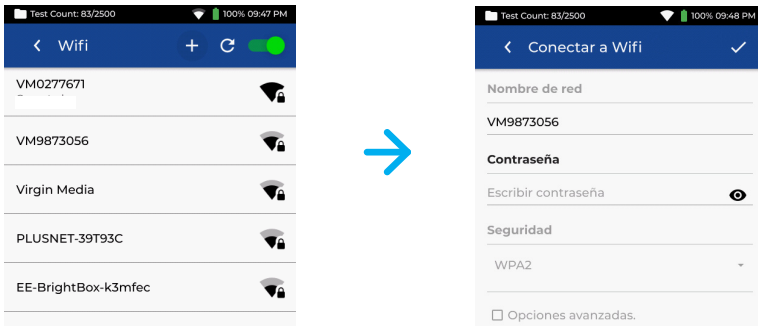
Test Count: 83/2500 100% 09:47 PM

Wifi

VM0277671

VM9873056

Virgin Media

PLUSNET-39T93C

EE-BrightBox-k3mfec

Test Count: 83/2500 100% 09:48 PM

Conectar a Wifi

Nombre de red

VM9873056

Contraseña

Escribir contraseña

Seguridad

WPA2

Opciones avanzadas.